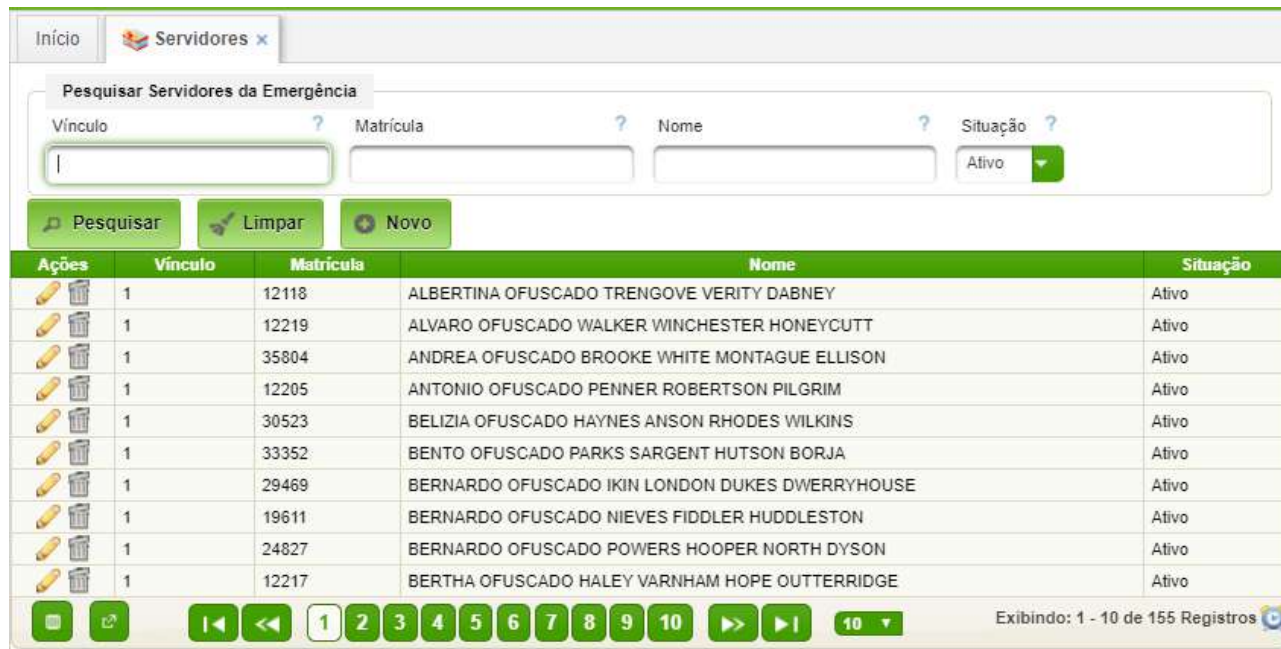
Início | Servidores ×

Pesquisar Servidores da Emergência

Vínculo ?
Matrícula ?
Nome ?
Situação ?
Ativo

Pesquisar | Limpar | Novo

| Ações | Vínculo | Matrícula | Nome | Situação |
|---|---|---|---|---|
| | 1 | 12118 | ALBERTINA OFUSCADO TRENGOVE VERITY DABNEY | Ativo |
| | 1 | 12219 | ALVARO OFUSCADO WALKER WINCHESTER HONEYCUTT | Ativo |
| | 1 | 35804 | ANDREA OFUSCADO BROOKE WHITE MONTAGUE ELLISON | Ativo |
| | 1 | 12205 | ANTONIO OFUSCADO PENNER ROBERTSON PILGRIM | Ativo |
| | 1 | 30523 | BELIZIA OFUSCADO HAYNES ANSON RHODES WILKINS | Ativo |
| | 1 | 33352 | BENTO OFUSCADO PARKS SARGENT HUTSON BORJA | Ativo |
| | 1 | 29469 | BERNARDO OFUSCADO IKIN LONDON DUKES DWERRYHOUSE | Ativo |
| | 1 | 19611 | BERNARDO OFUSCADO NIEVES FIDDLER HUDDLESTON | Ativo |
| | 1 | 24827 | BERNARDO OFUSCADO POWERS HOOPER NORTH DYSON | Ativo |
| | 1 | 12217 | BERTHA OFUSCADO HALEY VARNHAM HOPE OUTTERRIDGE | Ativo |

1 2 3 4 5 6 7 8 9 10 | 10

Exibindo: 1 - 10 de 155 Registros